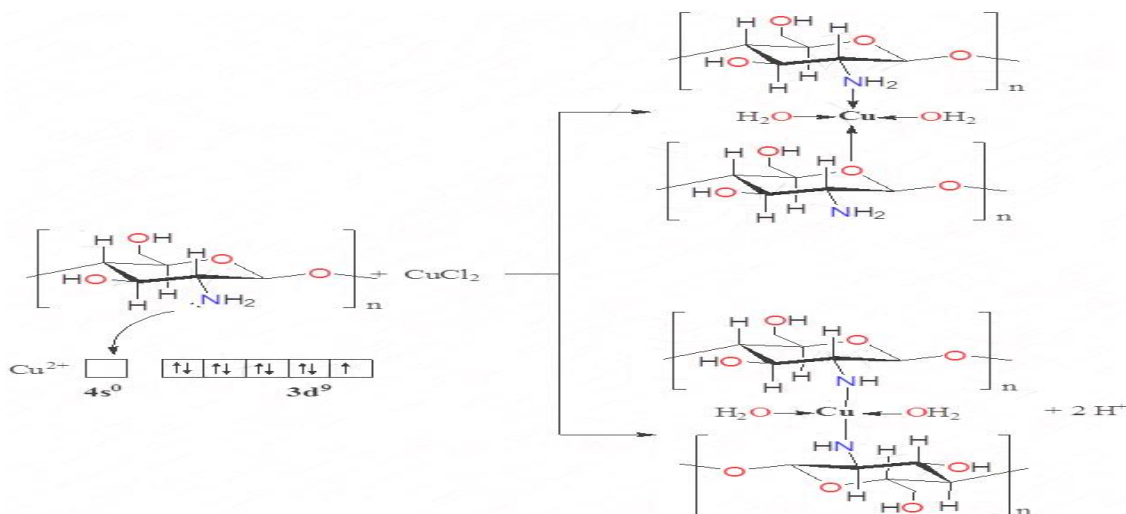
H OH
H
O
O
HO
H
H
NH$_2$
n
H$_2$O → Cu ← OH$_2$
H OH
H
O
O
HO
H
H
NH$_2$
n

H OH
H
O
O
HO
H
H
NH$_2$
n
+ CuCl$_2$

Cu$^{2+}$
4s$^0$
↑↓ ↑↓ ↑↓ ↑↓ ↑
3d$^9$

H OH
H
O
O
HO
H
H
NH
n
H$_2$O → Cu ← OH$_2$
+ 2 H$^+$
HN
H
O
O
H
OH
H
H
HO
n